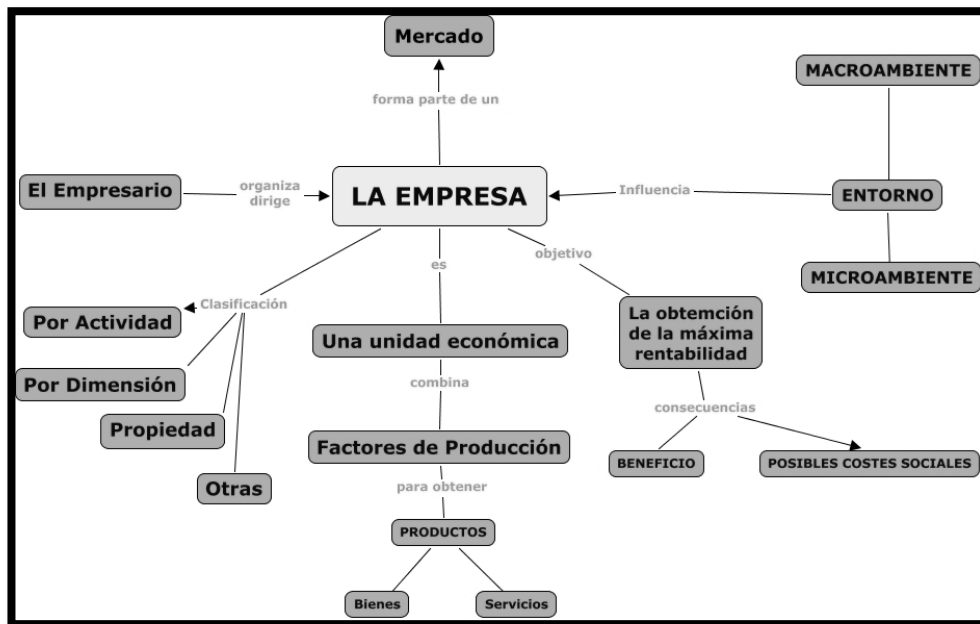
Mercado

forma parte de un

MACROAMBIENTE

El Empresario

organiza
dirige

LA EMPRESA

Influencia

ENTORNO

MICROAMBIENTE

Clasificación

es

objetivo

Por Actividad

Por Dimensión

Propiedad

Otras

Una unidad económica

combina

Factores de Producción

para obtener

PRODUCTOS

Bienes

Servicios

La obtemción de la máxima rentabilidad

consecuencias

BENEFICIO

POSIBLES COSTES SOCIALES